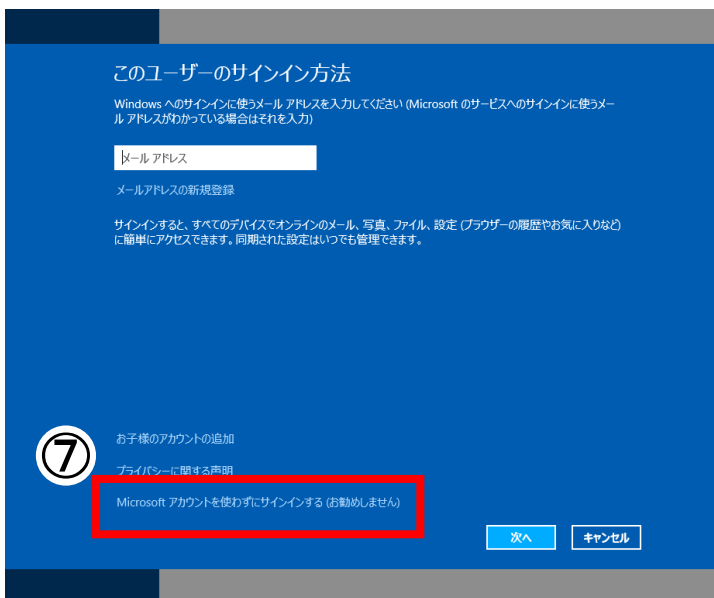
このユーザーのサインイン方法

Windows へのサインインに使うメール アドレスを入力してください (Microsoft のサービスへのサインインに使うメール アドレスがわかっている場合はそれを入力)

メール アドレス

メールアドレスの新規登録

サインインすると、すべてのデバイスでオンラインのメール、写真、ファイル、設定 (ブラウザーの履歴やお気に入りなど) に簡単にアクセスできます。同期された設定はいつでも管理できます。

お子様のアカウントの追加

⑦

プライバシーに関する声明

Microsoft アカウントを使わずにサインインする (お勧めしません)

次へ

キャンセル